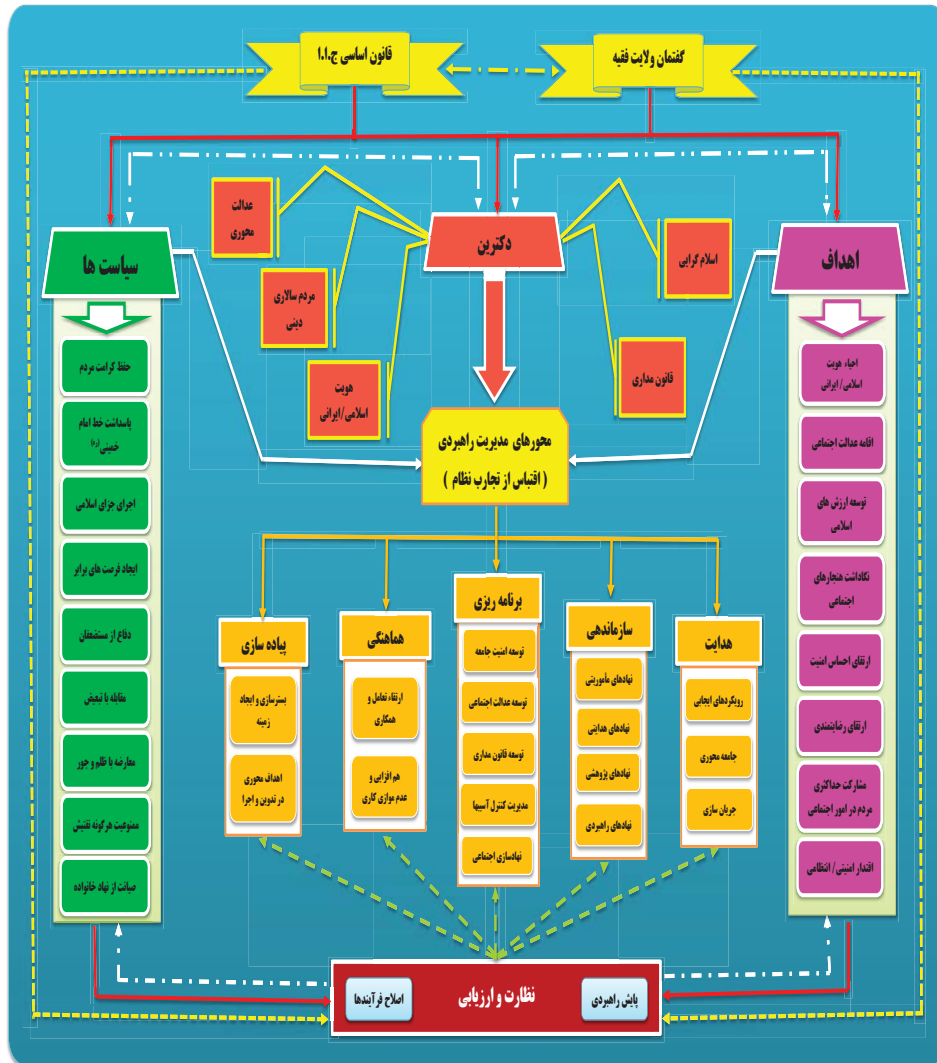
قانون اساسی ج.ا.ا

گفتمان ولایت فقیه

سیاست ها

دکترین

اهداف

عدالت محوری

مردم سالاری دینی

هویت اسلامی/ایرانی

اسلام گرایی

قانون مداری

محورهای مدیریت راهبردی
( اقتباس از تجارب نظام )

حفظ کرامت مردم

پاسداشت خط امام خمینی (ره)

اجرای جزای اسلامی

ایجاد فرصت های برابر

دفاع از مستضعفان

مقابله با تبعیض

معارضه با ظلم و جور

ممنوعیت هرگونه تفتیش

صیانت از نهاد خانواده

احیاء هویت اسلامی/ایرانی

اقامه عدالت اجتماعی

توسعه ارزش های اسلامی

نگاهداشت هنجارهای اجتماعی

ارتقای احساس امنیت

ارتقای رضایتمندی

مشارکت حداکثری مردم در امور اجتماعی

اقتدار امنیتی/انتظامی

پیاده سازی

بسترسازی و ایجاد زمینه

اهداف محوری در تدوین و اجرا

هماهنگی

ارتقاء تعامل و همکاری

هم افزایی و عدم موازی کاری

برنامه ریزی

توسعه امنیت جامعه

توسعه عدالت اجتماعی

توسعه قانون مداری

مدیریت کنترل آسیبها

نهادسازی اجتماعی

سازماندهی

نهادهای مأموریتی

نهادهای هدایتی

نهادهای پژوهشی

نهادهای راهبردی

هدایت

رویکردهای ایجابی

جامعه محوری

جریان سازی

اصلاح فرآیندها

نظارت و ارزیابی

پایش راهبردی